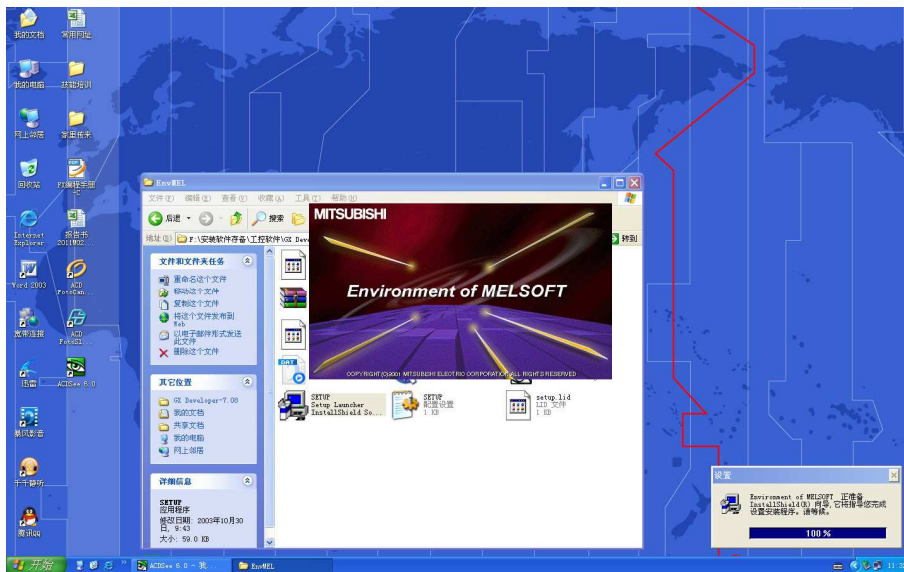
我的文档
常用网址
我的电脑
基础培训
网上邻居
家里有关
回收站
PX编程手册
Internet Explorer
报告书 2011M02...
Word 2003
ACD FotoCan...
宽带连接
ACD FotoSl...
迅雷
ACDSee 6.0
暴风影音
千千静听
腾讯QQ

EnvMEL
文件(F) 编辑(E) 查看(V) 收藏(A) 工具(T) 帮助(H)
后退 搜索
地址(D) F:\安装软件存备\工控软件\GX Dev
转到

文件和文件夹任务
重命名这个文件
移动这个文件
复制这个文件
将这个文件发布到 Web
以电子邮件形式发送此文件
删除这个文件

其它位置
GX Developer-7.08
我的文档
共享文档
我的电脑
网上邻居

详细信息
SETUP
应用程序
修改日期: 2003年10月30日, 9:43
大小: 59.0 KB

MITSUBISHI
Environment of MELSOFT
COPYRIGHT (C) 2001 MITSUBISHI ELECTRIC CORPORATION ALL RIGHTS RESERVED

SETUP
Setup Launcher
InstallShield So...
SETUP
配置设置
1 KB
setup.lid
LID 文件
1 KB

设置
Environment of MELSOFT 正准备 InstallShield(R) 向导, 它将指导您完成设置安装程序。请稍候。
100 %

开始
ACDSee 6.0 - 我...
EnvMEL
11:32